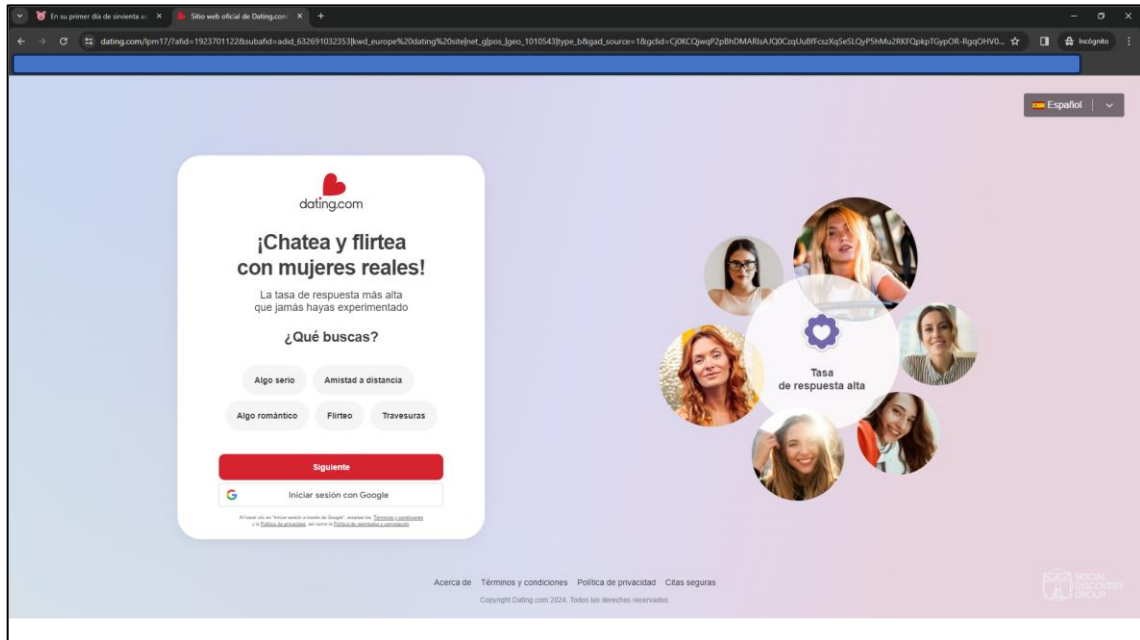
En su primer día de sirvienta a... ×
Sitio web oficial de Dating.com ×
+

dating.com/lpm17/?afid=1923701122&subafid=adid_632691032353|kwd_europe%20dating%20site|net_g|pos_|geo_1010543|type_b&gad_source=1&gclid=Cj0KCQjwqP2pBhDMARIsAJQ0CzqUu8fFcszXqSeSLQyP5hMu2RKFQpkpTGypOR-RgqOHV0...

Incógnito

Español

dating.com

¡Chatea y flirtea con mujeres reales!

La tasa de respuesta más alta que jamás hayas experimentado

¿Qué buscas?

Algo serio
Amistad a distancia
Algo romántico
Flirteo
Travesuras

Siguiente

Iniciar sesión con Google

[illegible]

Tasa de respuesta alta

Acerca de Términos y condiciones Política de privacidad Citas seguras

Copyright Dating.com 2024. Todos los derechos reservados.

SOCIAL DISCOVERY GROUP